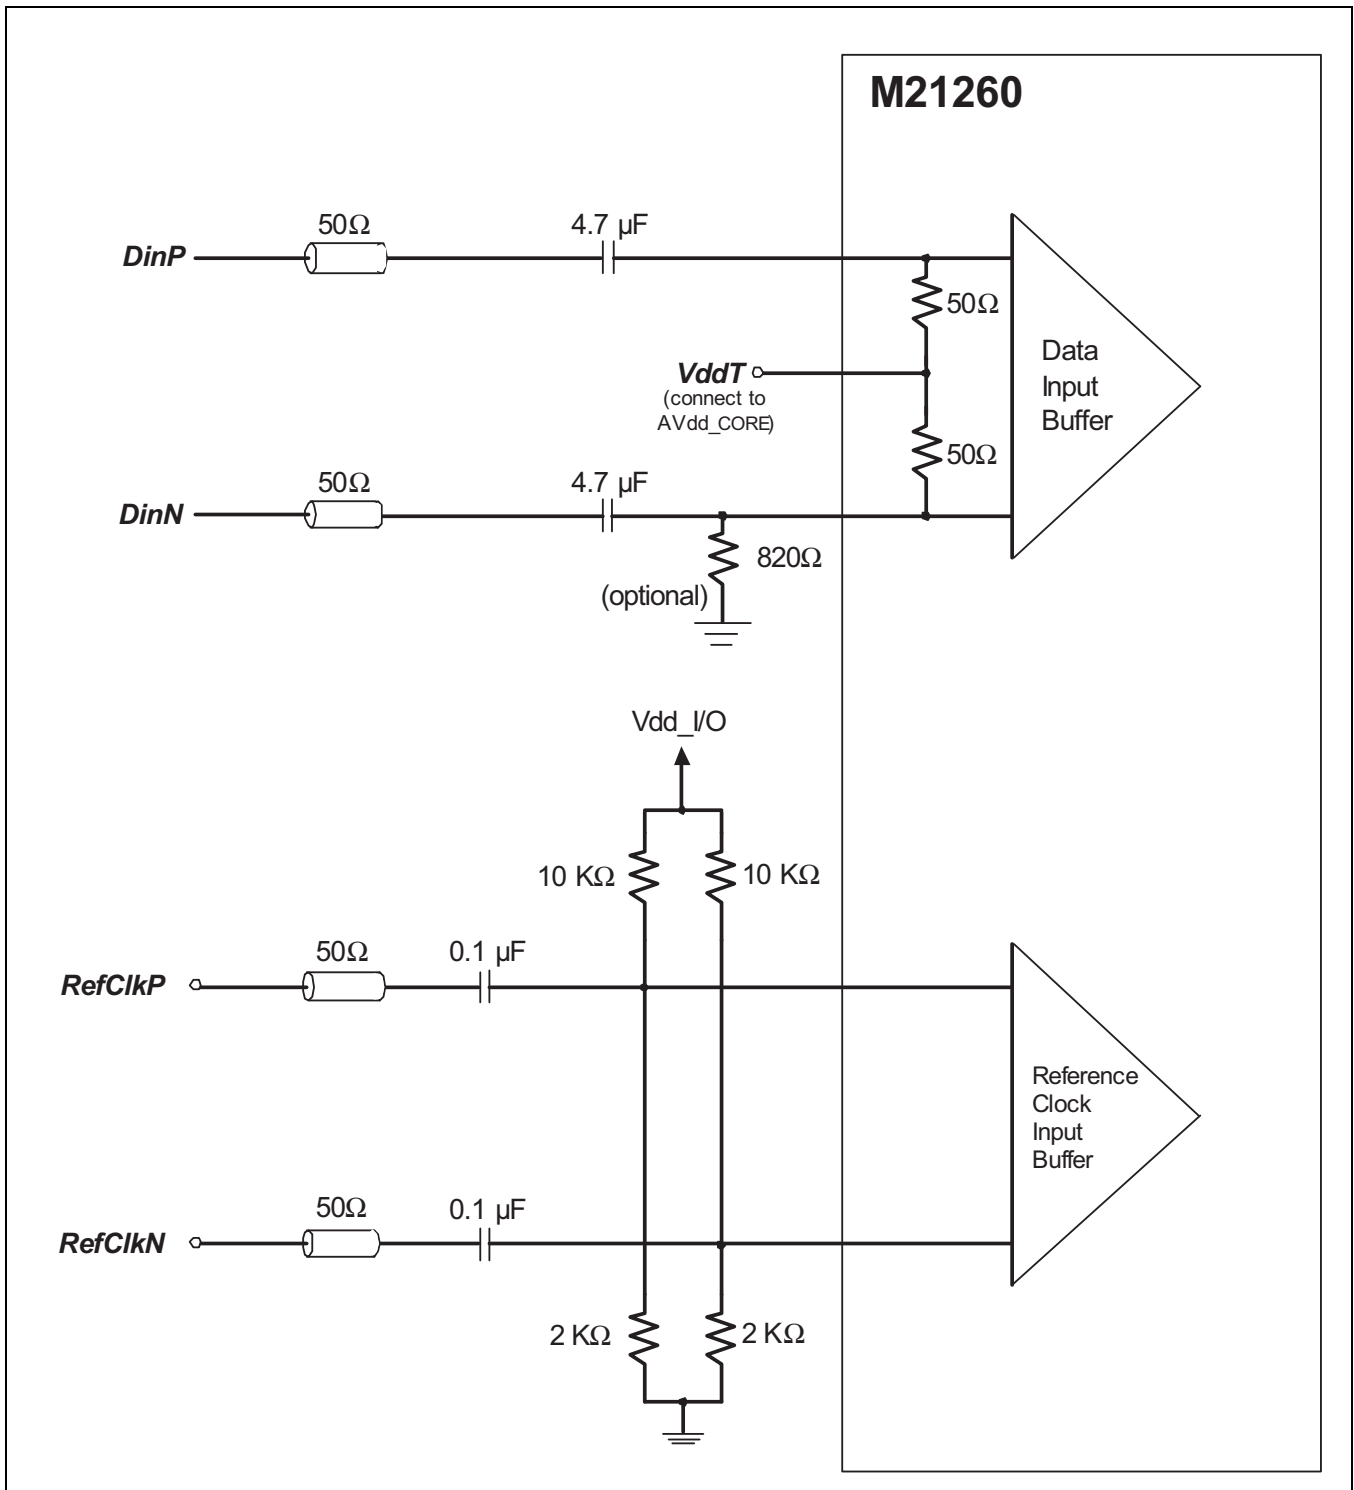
M21260

DinP
50Ω
4.7 µF
50Ω
Data Input Buffer
VddT
(connect to AVdd_CORE)
50Ω
DinN
50Ω
4.7 µF
820Ω
(optional)

Vdd_I/O
10 KΩ
10 KΩ
RefClkP
50Ω
0.1 µF
Reference Clock Input Buffer
RefClkN
50Ω
0.1 µF
2 KΩ
2 KΩ